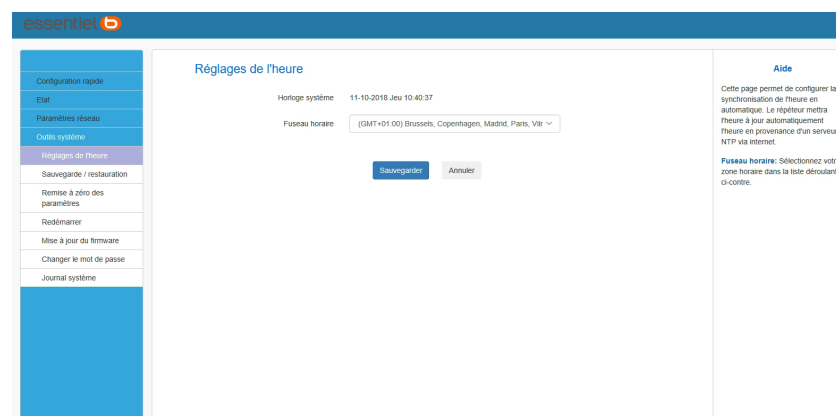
essentiel b

Configuration rapide
Etat
Paramètres réseau
Outils système
Réglages de l'heure
Sauvegarde / restauration
Remise à zéro des paramètres
Redémarrer
Mise à jour du firmware
Changer le mot de passe
Journal système

Réglages de l'heure

Horloge système 11-10-2018 Jeu 10:40:37

Fuseau horaire (GMT+01:00) Brussels, Copenhagen, Madrid, Paris, Vilr

Sauvegarder Annuler

Aide

Cette page permet de configurer la synchronisation de l'heure en automatique. Le répéteur mettra l'heure à jour automatiquement l'heure en provenance d'un serveu NTP via internet.

Fuseau horaire: Sélectionnez votr zone horaire dans la liste déroulant ci-contre.